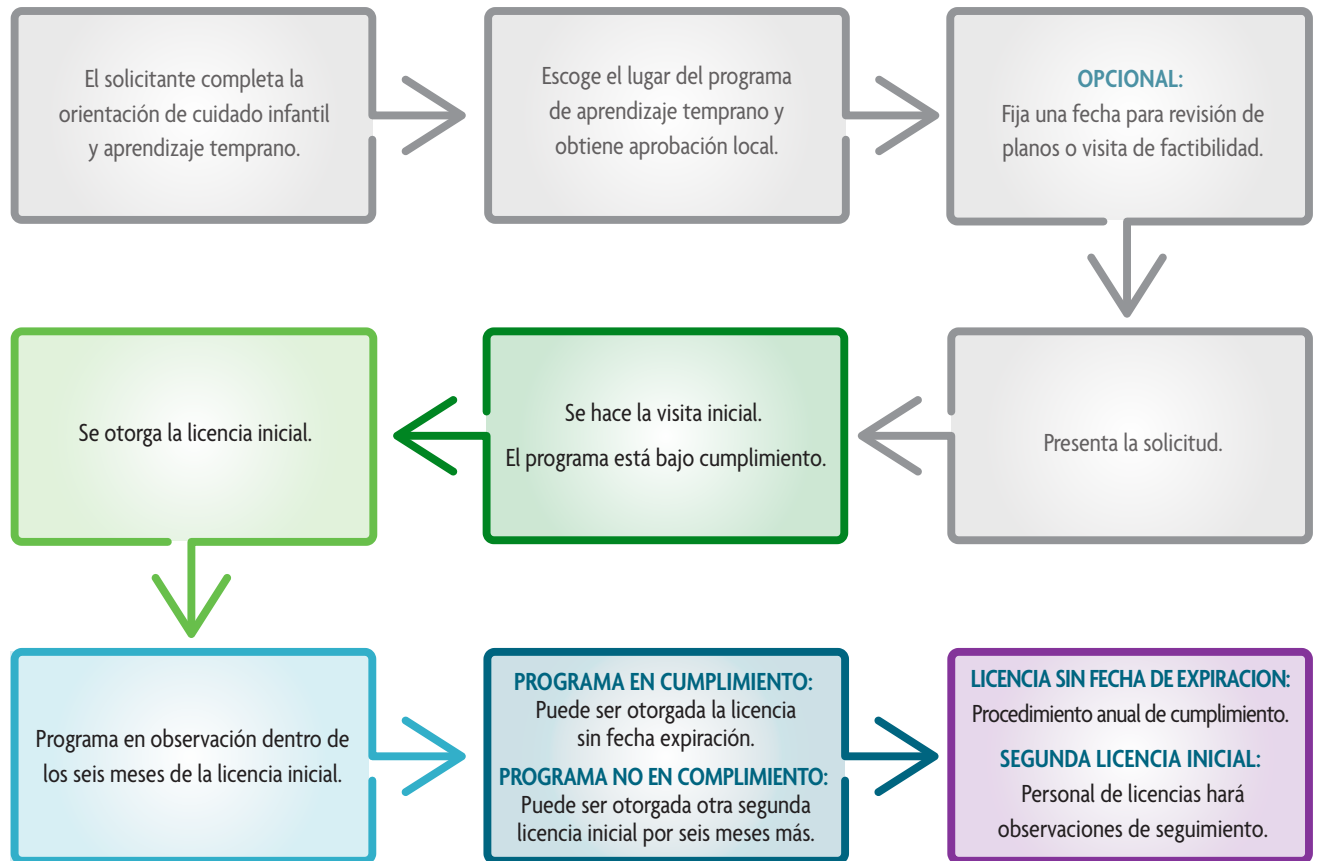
El solicitante completa la orientación de cuidado infantil y aprendizaje temprano.

Escoge el lugar del programa de aprendizaje temprano y obtiene aprobación local.

OPCIONAL:
Fija una fecha para revisión de planos o visita de factibilidad.

Presenta la solicitud.

Se hace la visita inicial.
El programa está bajo cumplimiento.

Se otorga la licencia inicial.

Programa en observación dentro de los seis meses de la licencia inicial.

PROGRAMA EN CUMPLIMIENTO:
Puede ser otorgada la licencia sin fecha expiración.
PROGRAMA NO EN COMPLIMIENTO:
Puede ser otorgada otra segunda licencia inicial por seis meses más.

LICENCIA SIN FECHA DE EXPIRACION:
Procedimiento anual de cumplimiento.
SEGUNDA LICENCIA INICIAL:
Personal de licencias hará observaciones de seguimiento.